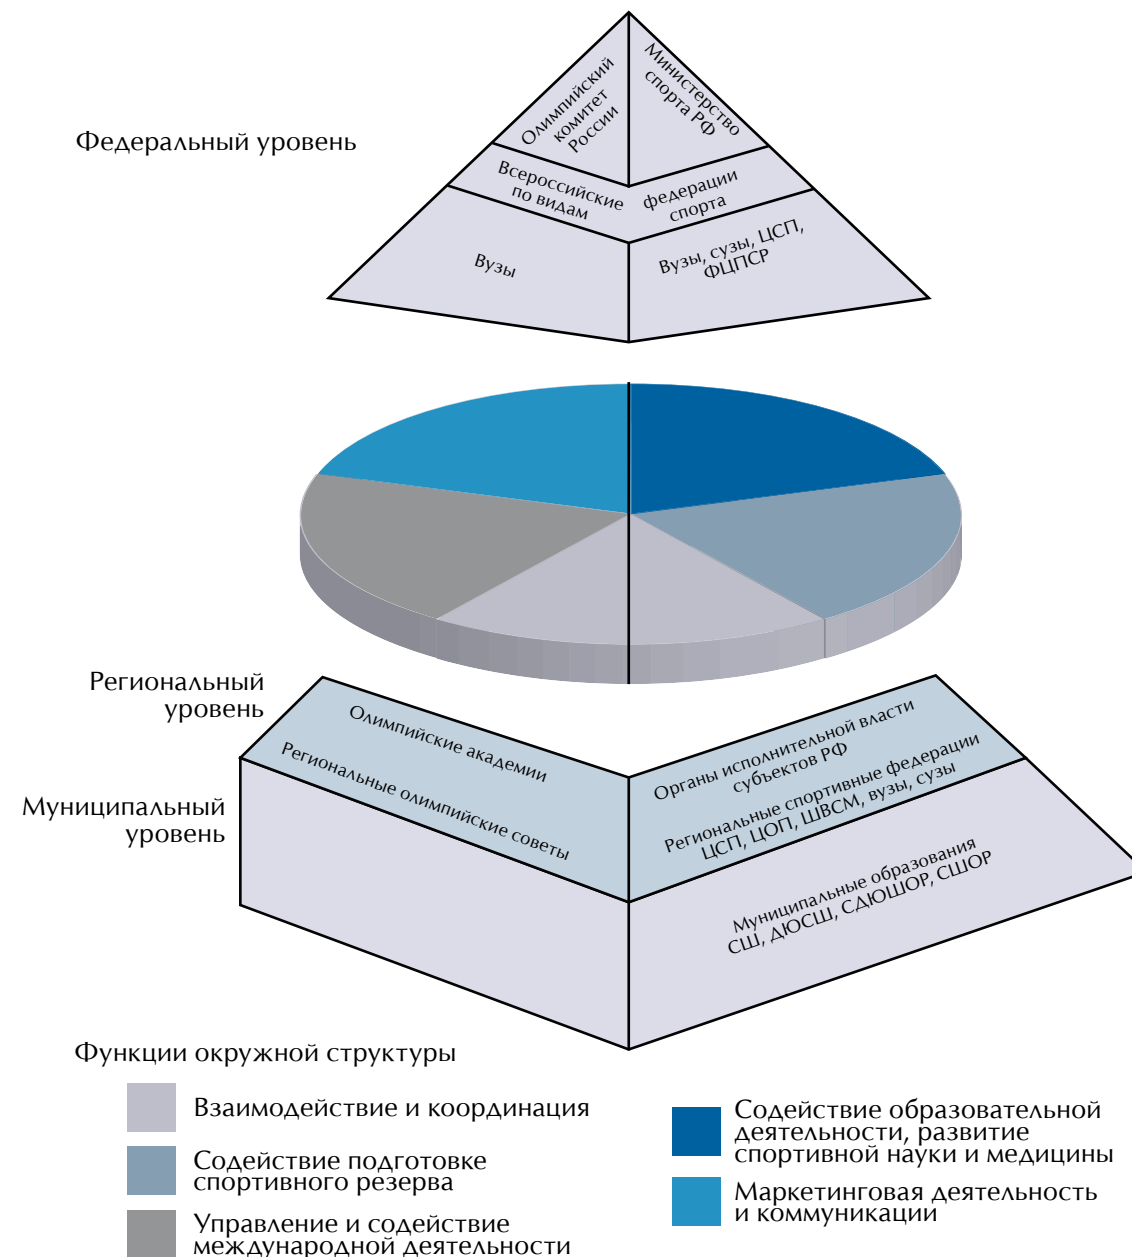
Федеральный уровень

Олимпийский комитет России

Министерство спорта РФ

Всероссийские по видам

федерации спорта

Вузы

Вузы, сузы, ЦСП, ФЦПСР

Региональный уровень

Олимпийские академии

Органы исполнительной власти субъектов РФ

Муниципальный уровень

Региональные олимпийские советы

Региональные спортивные федерации ЦСП, ЦОП, ШВСМ, вузы, сузы

Муниципальные образования СШ, ДЮСШ, СДЮШОР, СШОР

Функции окружной структуры

Взаимодействие и координация

Содействие подготовке спортивного резерва

Управление и содействие международной деятельности

Содействие образовательной деятельности, развитие спортивной науки и медицины

Маркетинговая деятельность и коммуникации